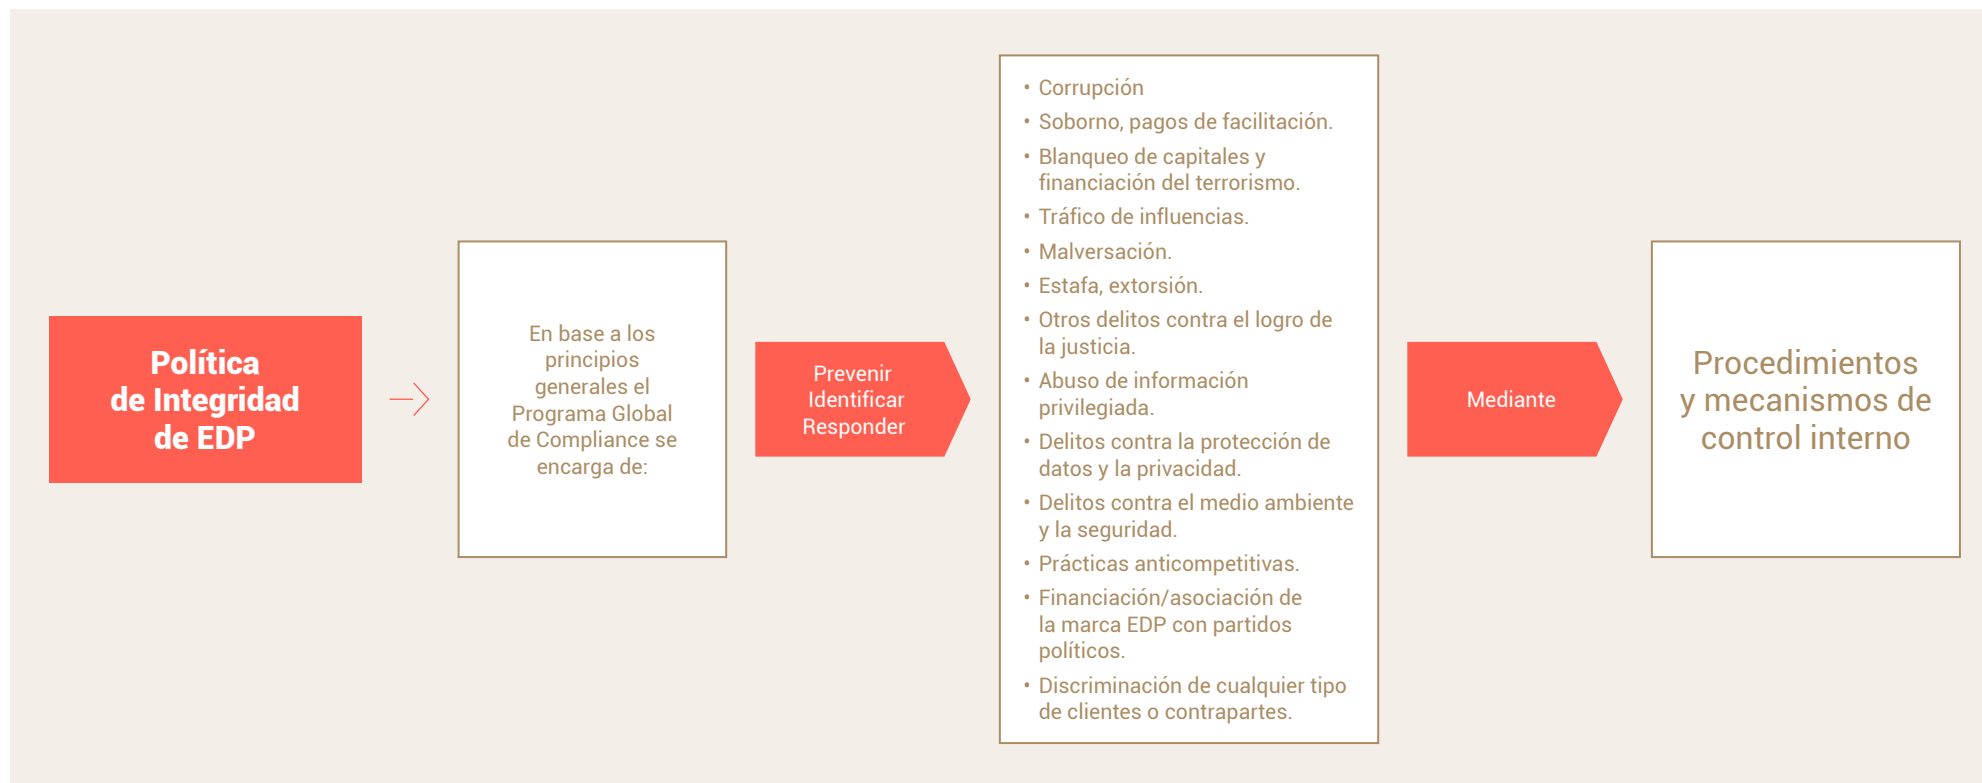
Política de Integridad de EDP

En base a los principios generales el Programa Global de Compliance se encarga de:

Prevenir
Identificar
Responder

• Corrupción
• Soborno, pagos de facilitación.
• Blanqueo de capitales y financiación del terrorismo.
• Tráfico de influencias.
• Malversación.
• Estafa, extorsión.
• Otros delitos contra el logro de la justicia.
• Abuso de información privilegiada.
• Delitos contra la protección de datos y la privacidad.
• Delitos contra el medio ambiente y la seguridad.
• Prácticas anticompetitivas.
• Financiación/asociación de la marca EDP con partidos políticos.
• Discriminación de cualquier tipo de clientes o contrapartes.

Mediante

Procedimientos y mecanismos de control interno